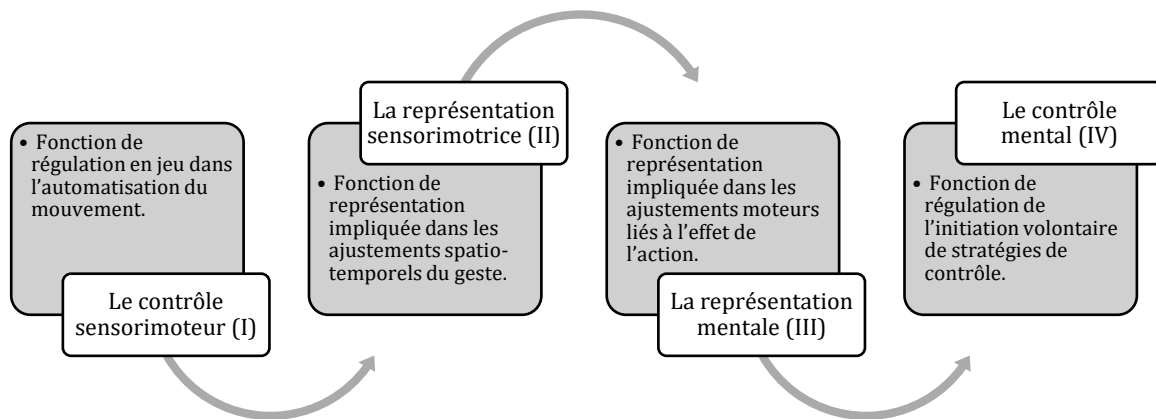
• Fonction de régulation en jeu dans l'automatisation du mouvement.

Le contrôle sensorimoteur (I)

La représentation sensorimotrice (II)

• Fonction de représentation impliquée dans les ajustements spatiotemporels du geste.

• Fonction de représentation impliquée dans les ajustements moteurs liés à l'effet de l'action.

La représentation mentale (III)

Le contrôle mental (IV)

• Fonction de régulation de l'initiation volontaire de stratégies de contrôle.